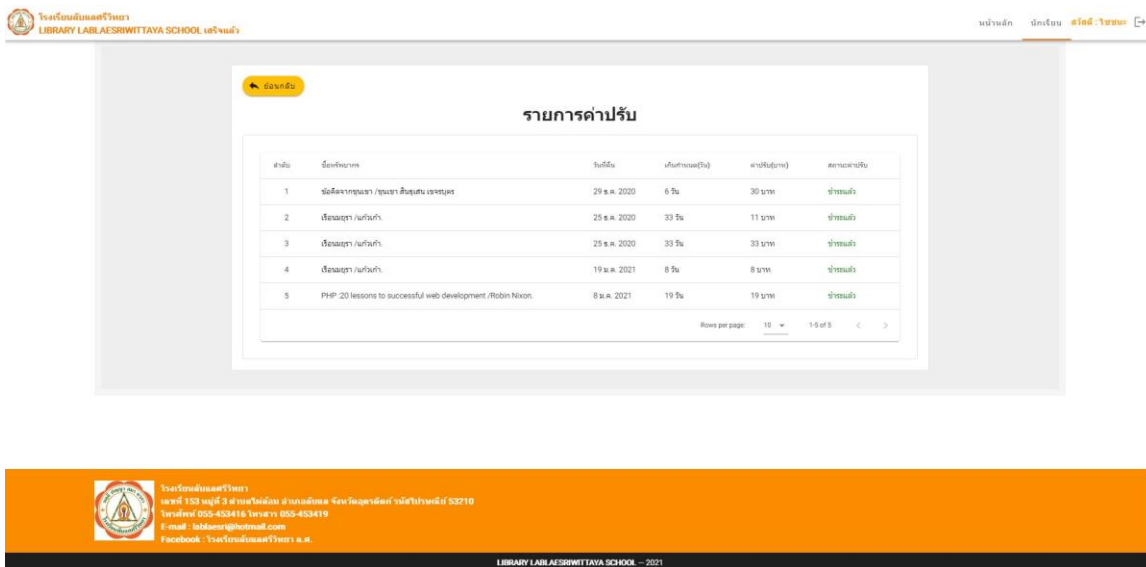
โรงเรียนลับแลศรีวิทยา
LIBRARY LABLAESRIWITTAYA SCHOOL เสร็จแล้ว

หน้าหลัก นักเรียน สวัสดี : ไชยนะ

ย้อนกลับ

รายการค่าปรับ

| ลำดับ | ชื่อทรัพยากร | วันที่คืน | เกินกำหนด(วัน) | ค่าปรับ(บาท) | สถานะค่าปรับ |
|---|---|---|---|---|---|
| 1 | ข้อคิดจากขุนเขา /ขุนเขา สินธุเสน เขจรบุตร | 29 ธ.ค. 2020 | 6 วัน | 30 บาท | ชำระแล้ว |
| 2 | เรือนมยุรา /แก้วเก้า. | 25 ธ.ค. 2020 | 33 วัน | 11 บาท | ชำระแล้ว |
| 3 | เรือนมยุรา /แก้วเก้า. | 25 ธ.ค. 2020 | 33 วัน | 33 บาท | ชำระแล้ว |
| 4 | เรือนมยุรา /แก้วเก้า. | 19 ม.ค. 2021 | 8 วัน | 8 บาท | ชำระแล้ว |
| 5 | PHP :20 lessons to successful web development /Robin Nixon. | 8 ม.ค. 2021 | 19 วัน | 19 บาท | ชำระแล้ว |

Rows per page: 10 1-5 of 5

โรงเรียนลับแลศรีวิทยา
เลขที่ 153 หมู่ที่ 3 ตำบลไผ่ล้อม อำเภอลับแล จังหวัดอุตรดิตถ์ รหัสไปรษณีย์ 53210
โทรศัพท์ 055-453416 โทรสาร 055-453419
E-mail : lablaesri@hotmail.com
Facebook : โรงเรียนลับแลศรีวิทยา อ.ศ.

LIBRARY LABLAESRIWITTAYA SCHOOL -- 2021